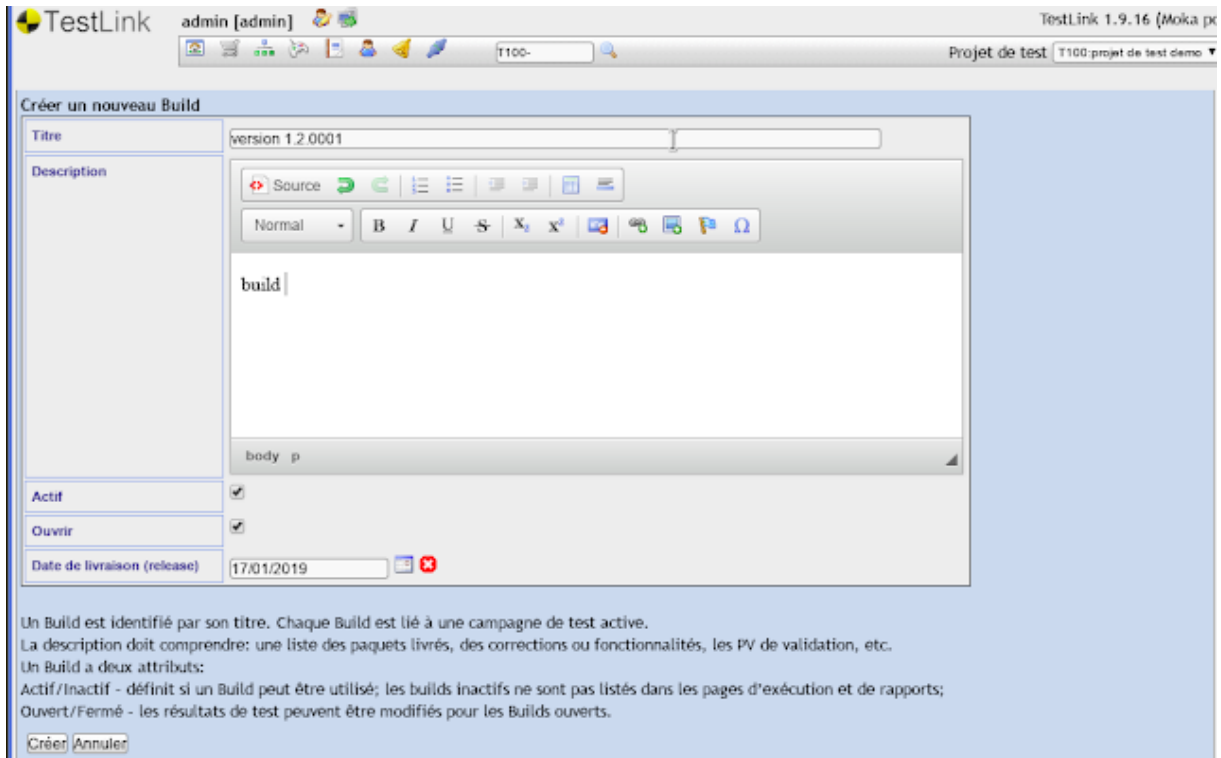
TestLink admin [admin]

TestLink 1.9.16 (Moka po

T100-

Projet de test T100:projet de test demo

Créer un nouveau Build

| Titre | version 1.2.0001 |
|---|---|
| Description | Source<br>Normal B I U S $X_2$ $X^2$ Ω<br>build<br>body p |
| Actif | ✔ |
| Ouvrir | ✔ |
| Date de livraison (release) | 17/01/2019 |

Un Build est identifié par son titre. Chaque Build est lié à une campagne de test active.
La description doit comprendre: une liste des paquets livrés, des corrections ou fonctionnalités, les PV de validation, etc.
Un Build a deux attributs:
Actif/Inactif - définit si un Build peut être utilisé; les builds inactifs ne sont pas listés dans les pages d'exécution et de rapports;
Ouvert/Fermé - les résultats de test peuvent être modifiés pour les Builds ouverts.

Créer Annuler